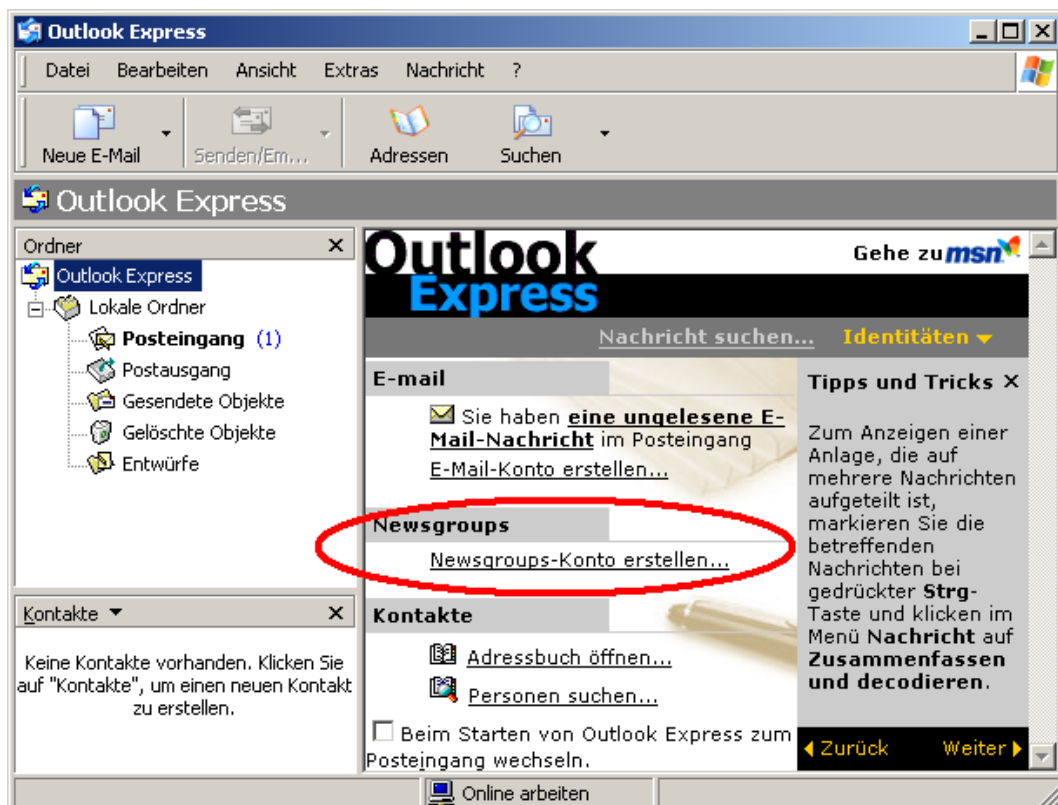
Outlook Express

Datei Bearbeiten Ansicht Extras Nachricht ?

Neue E-Mail Senden/Em... Adressen Suchen

Outlook Express

Ordner ×

Outlook Express
Lokale Ordner
Posteingang (1)
Postausgang
Gesendete Objekte
Gelöschte Objekte
Entwürfe

Kontakte ▼ ×

Keine Kontakte vorhanden. Klicken Sie auf "Kontakte", um einen neuen Kontakt zu erstellen.

Outlook Express

Gehe zu msn

Nachricht suchen... Identitäten ▼

E-mail

Sie haben eine ungelesene E-Mail-Nachricht im Posteingang

E-Mail-Konto erstellen...

Newsgroups

Newsgroups-Konto erstellen...

Kontakte

Adressbuch öffnen...

Personen suchen...

Beim Starten von Outlook Express zum Posteingang wechseln.

Tipps und Tricks ×

Zum Anzeigen einer Anlage, die auf mehrere Nachrichten aufgeteilt ist, markieren Sie die betreffenden Nachrichten bei gedrückter Strg-Taste und klicken im Menü Nachricht auf Zusammenfassen und decodieren.

◀ Zurück Weiter ▶

Online arbeiten